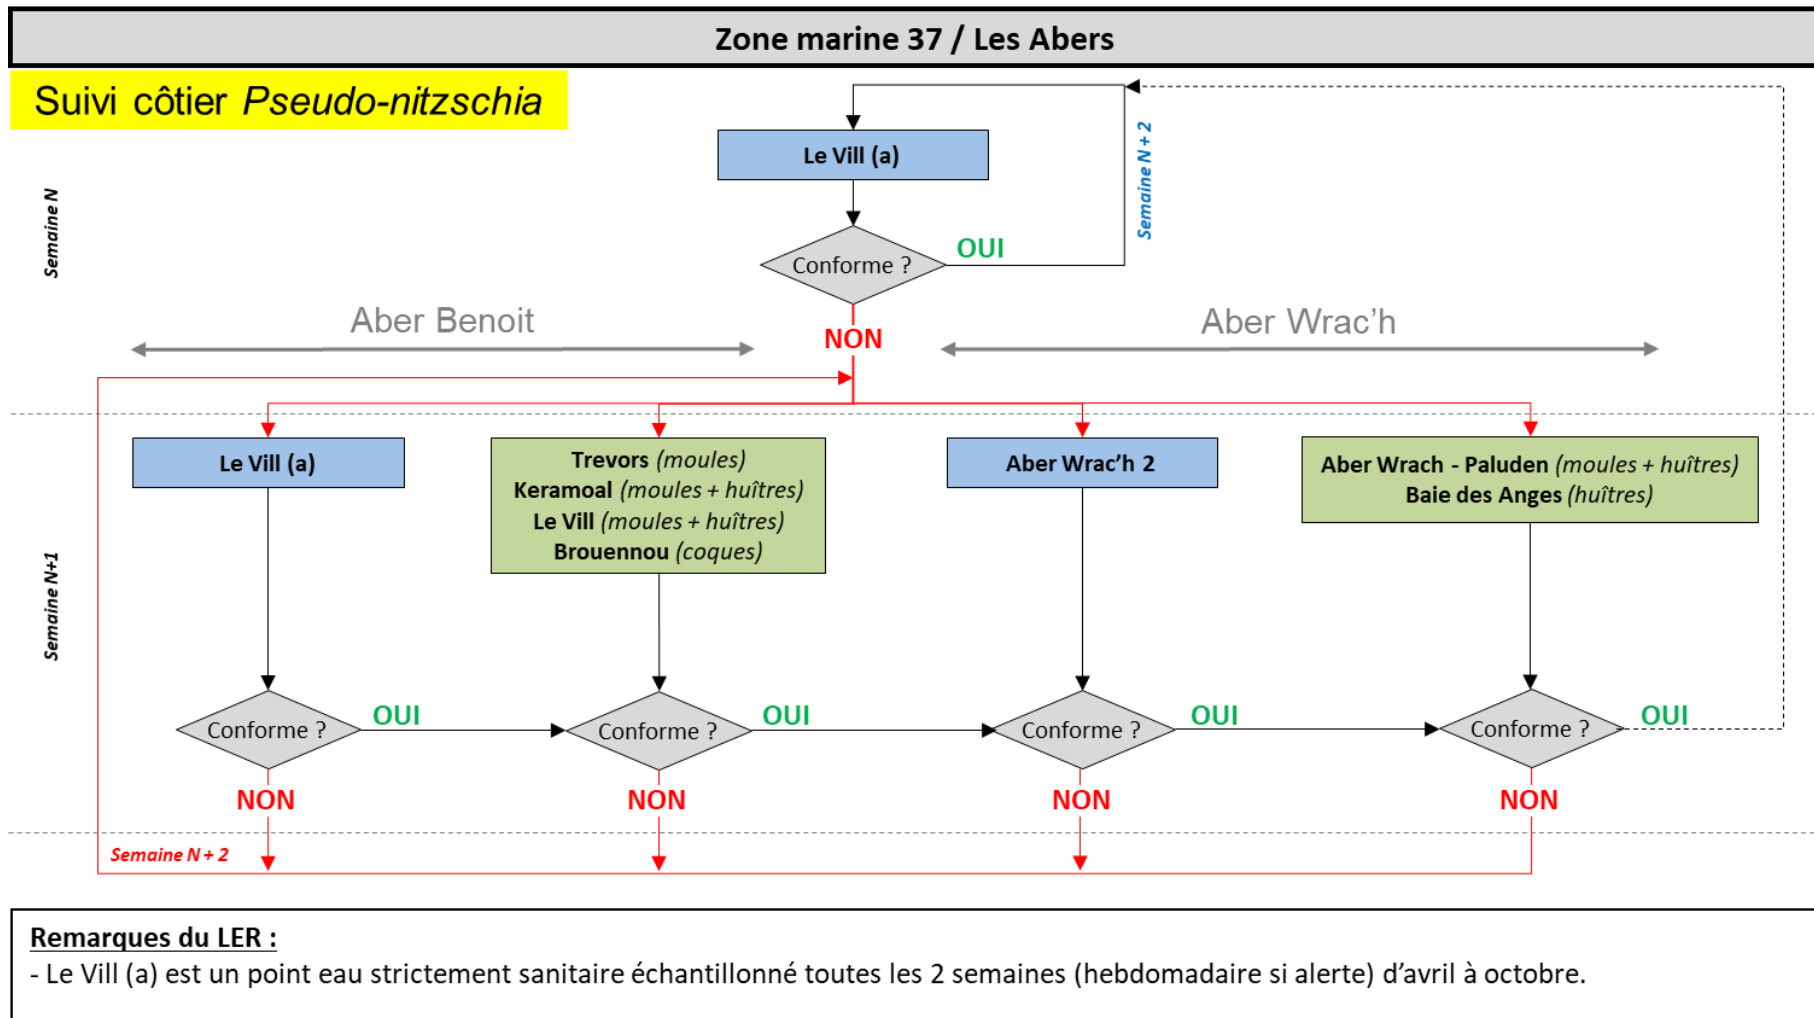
Zone marine 37 / Les Abers

Suivi côtier *Pseudo-nitzschia*

Semaine N

Le Vill (a)

Conforme ?

OUI

Semaine N + 2

NON

Aber Benoit

Aber Wrac'h

Semaine N+1

Le Vill (a)

Trevors (moules)
Keramoal (moules + huîtres)
Le Vill (moules + huîtres)
Brouennou (coques)

Aber Wrac'h 2

Aber Wrach - Paluden (moules + huîtres)
Baie des Anges (huîtres)

Conforme ?

OUI

Conforme ?

OUI

Conforme ?

OUI

Conforme ?

OUI

NON

NON

NON

NON

Semaine N + 2

Remarques du LER :
- Le Vill (a) est un point eau strictement sanitaire échantillonné toutes les 2 semaines (hebdomadaire si alerte) d'avril à octobre.